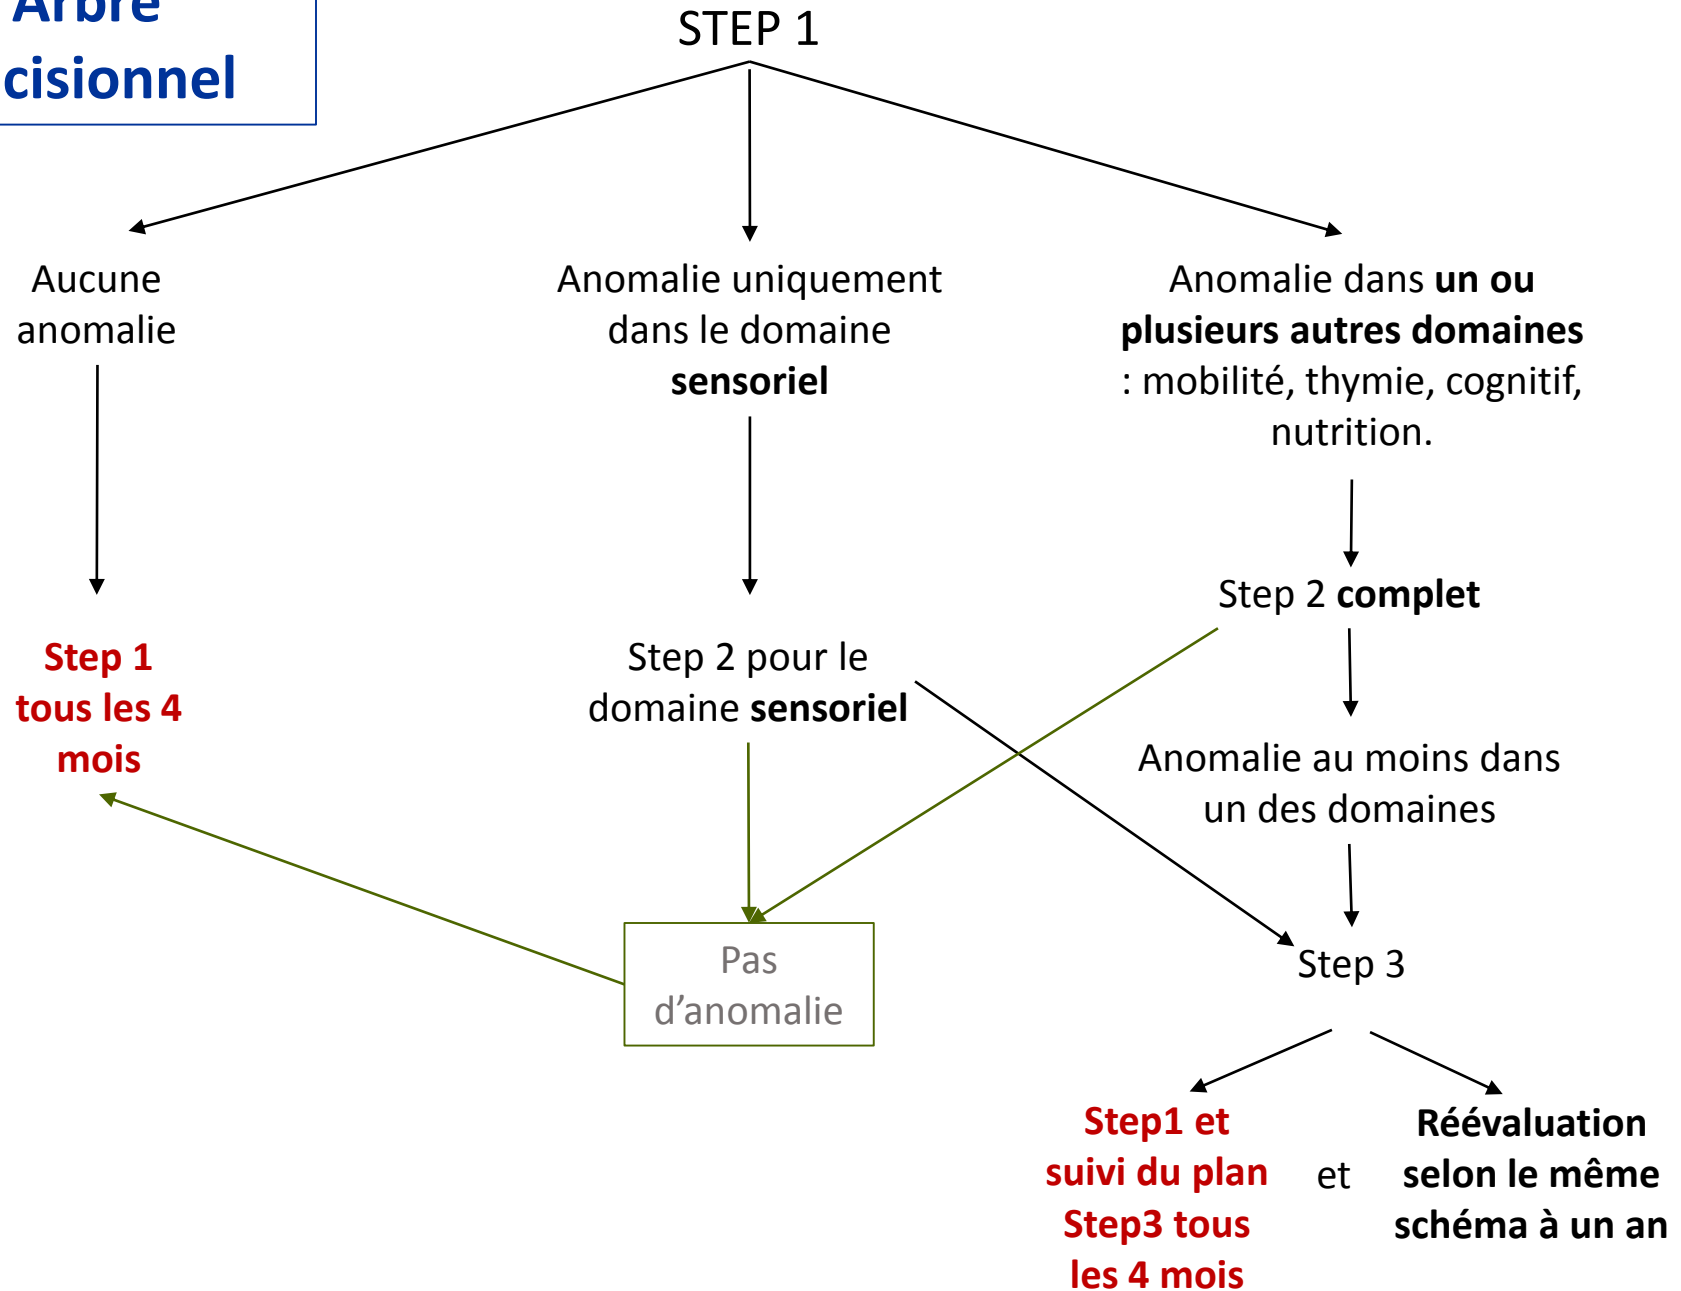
Arbre
cisionnel

STEP 1

Aucune anomalie

Anomalie uniquement dans le domaine **sensoriel**

Anomalie dans **un ou plusieurs autres domaines** : mobilité, thymie, cognitif, nutrition.

Step 1 tous les 4 mois

Step 2 pour le domaine **sensoriel**

Step 2 **complet**

Anomalie au moins dans un des domaines

Pas d'anomalie

Step 3

Step1 et suivi du plan Step3 tous les 4 mois

et

Réévaluation selon le même schéma à un an